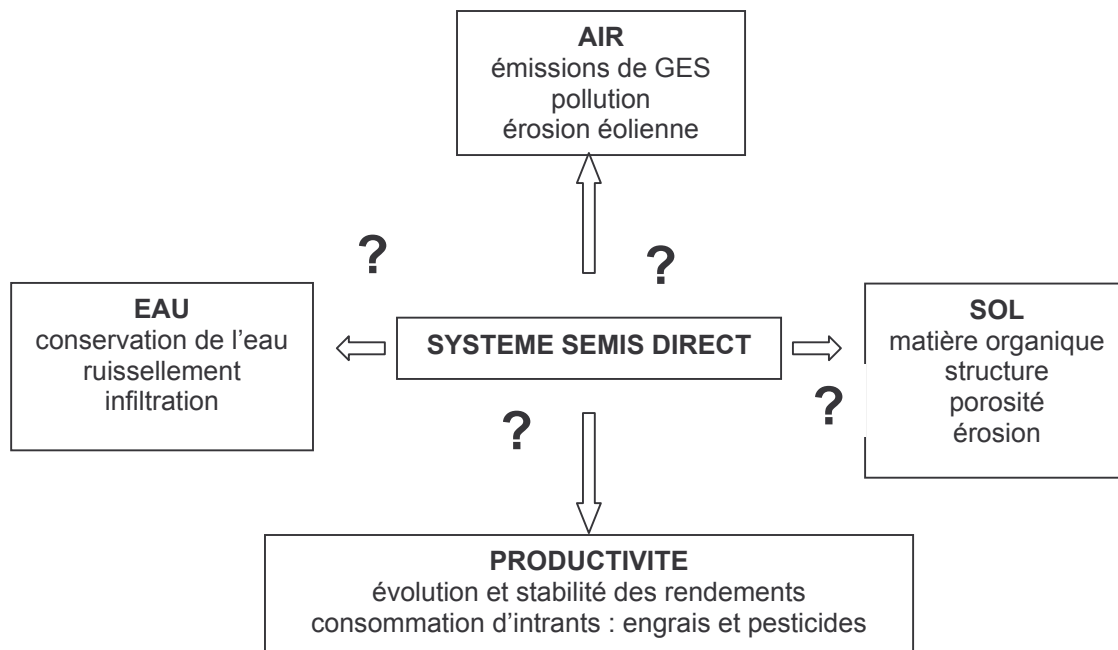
AIR
émissions de GES
pollution
érosion éolienne

?

?

EAU
conservation de l'eau
ruissellement
infiltration

SYSTEME SEMIS DIRECT

SOL
matière organique
structure
porosité
érosion

?

?

PRODUCTIVITE
évolution et stabilité des rendements
consommation d'intrants : engrais et pesticides